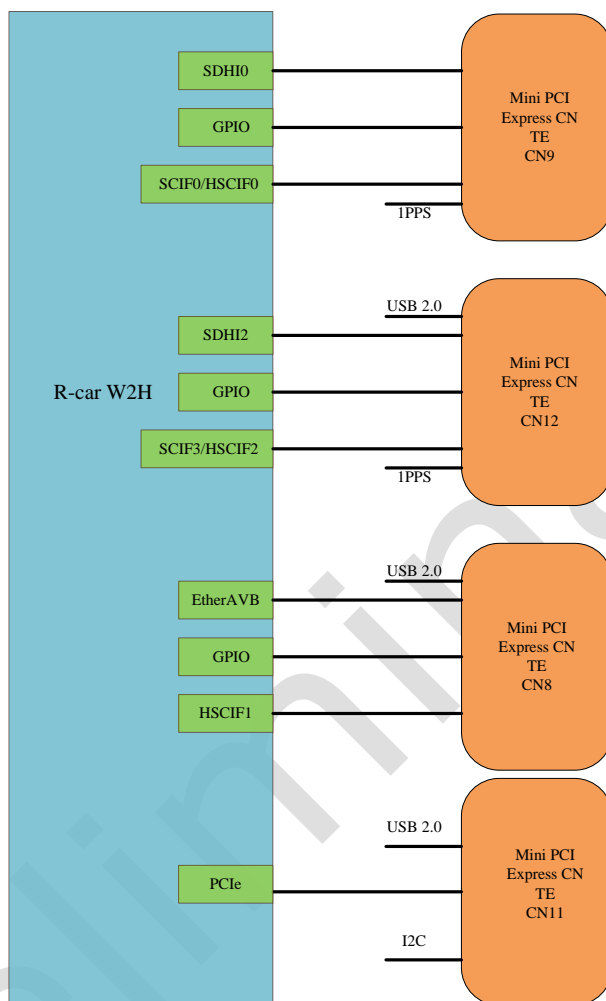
SDHI0

GPIO

SCIF0/HSCIF0

Mini PCI Express CN TE CN9

1PPS

USB 2.0

SDHI2

R-car W2H

GPIO

SCIF3/HSCIF2

Mini PCI Express CN TE CN12

1PPS

USB 2.0

EtherAVB

GPIO

HSCIF1

Mini PCI Express CN TE CN8

USB 2.0

PCIe

Mini PCI Express CN TE CN11

I2C